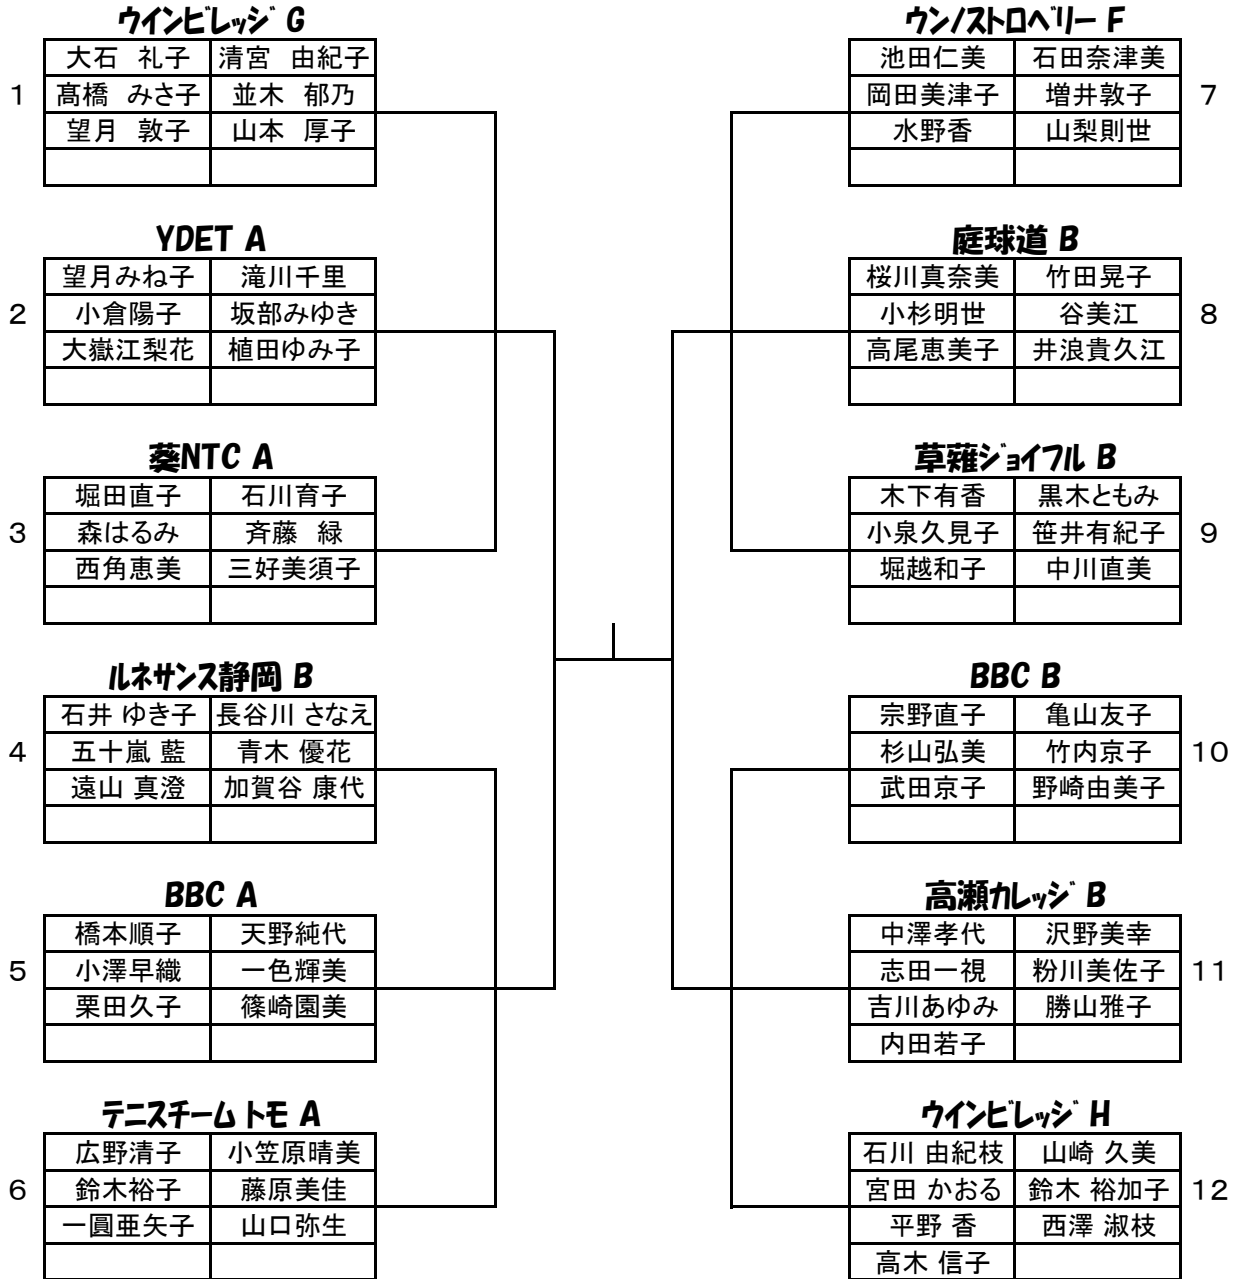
ウインビレッジ G

| 大石 礼子 | 清宮 由紀子 |
|---|---|
| 髙橋 みさ子 | 並木 郁乃 |
| 望月 敦子 | 山本 厚子 |
| | |

1

YDET A

| 望月みね子 | 滝川千里 |
|---|---|
| 小倉陽子 | 坂部みゆき |
| 大嶽江梨花 | 植田ゆみ子 |
| | |

2

葵NTC A

| 堀田直子 | 石川育子 |
|---|---|
| 森はるみ | 斉藤 緑 |
| 西角恵美 | 三好美須子 |
| | |

3

ルネサンス静岡 B

| 石井 ゆき子 | 長谷川 さなえ |
|---|---|
| 五十嵐 藍 | 青木 優花 |
| 遠山 真澄 | 加賀谷 康代 |
| | |

4

BBC A

| 橋本順子 | 天野純代 |
|---|---|
| 小澤早織 | 一色輝美 |
| 栗田久子 | 篠崎園美 |
| | |

5

テニスチーム トモ A

| 広野清子 | 小笠原晴美 |
|---|---|
| 鈴木裕子 | 藤原美佳 |
| 一圓亜矢子 | 山口弥生 |
| | |

6

ウン/ストロベリー F

| 池田仁美 | 石田奈津美 |
|---|---|
| 岡田美津子 | 増井敦子 |
| 水野香 | 山梨則世 |
| | |

7

庭球道 B

| 桜川真奈美 | 竹田晃子 |
|---|---|
| 小杉明世 | 谷美江 |
| 高尾恵美子 | 井浪貴久江 |
| | |

8

草薙ジョイフル B

| 木下有香 | 黒木ともみ |
|---|---|
| 小泉久見子 | 笹井有紀子 |
| 堀越和子 | 中川直美 |
| | |

9

BBC B

| 宗野直子 | 亀山友子 |
|---|---|
| 杉山弘美 | 竹内京子 |
| 武田京子 | 野崎由美子 |
| | |

10

高瀬カレッジ B

| 中澤孝代 | 沢野美幸 |
|---|---|
| 志田一視 | 粉川美佐子 |
| 吉川あゆみ | 勝山雅子 |
| 内田若子 | |

11

ウインビレッジ H

| 石川 由紀枝 | 山崎 久美 |
|---|---|
| 宮田 かおる | 鈴木 裕加子 |
| 平野 香 | 西澤 淑枝 |
| 高木 信子 | |

12